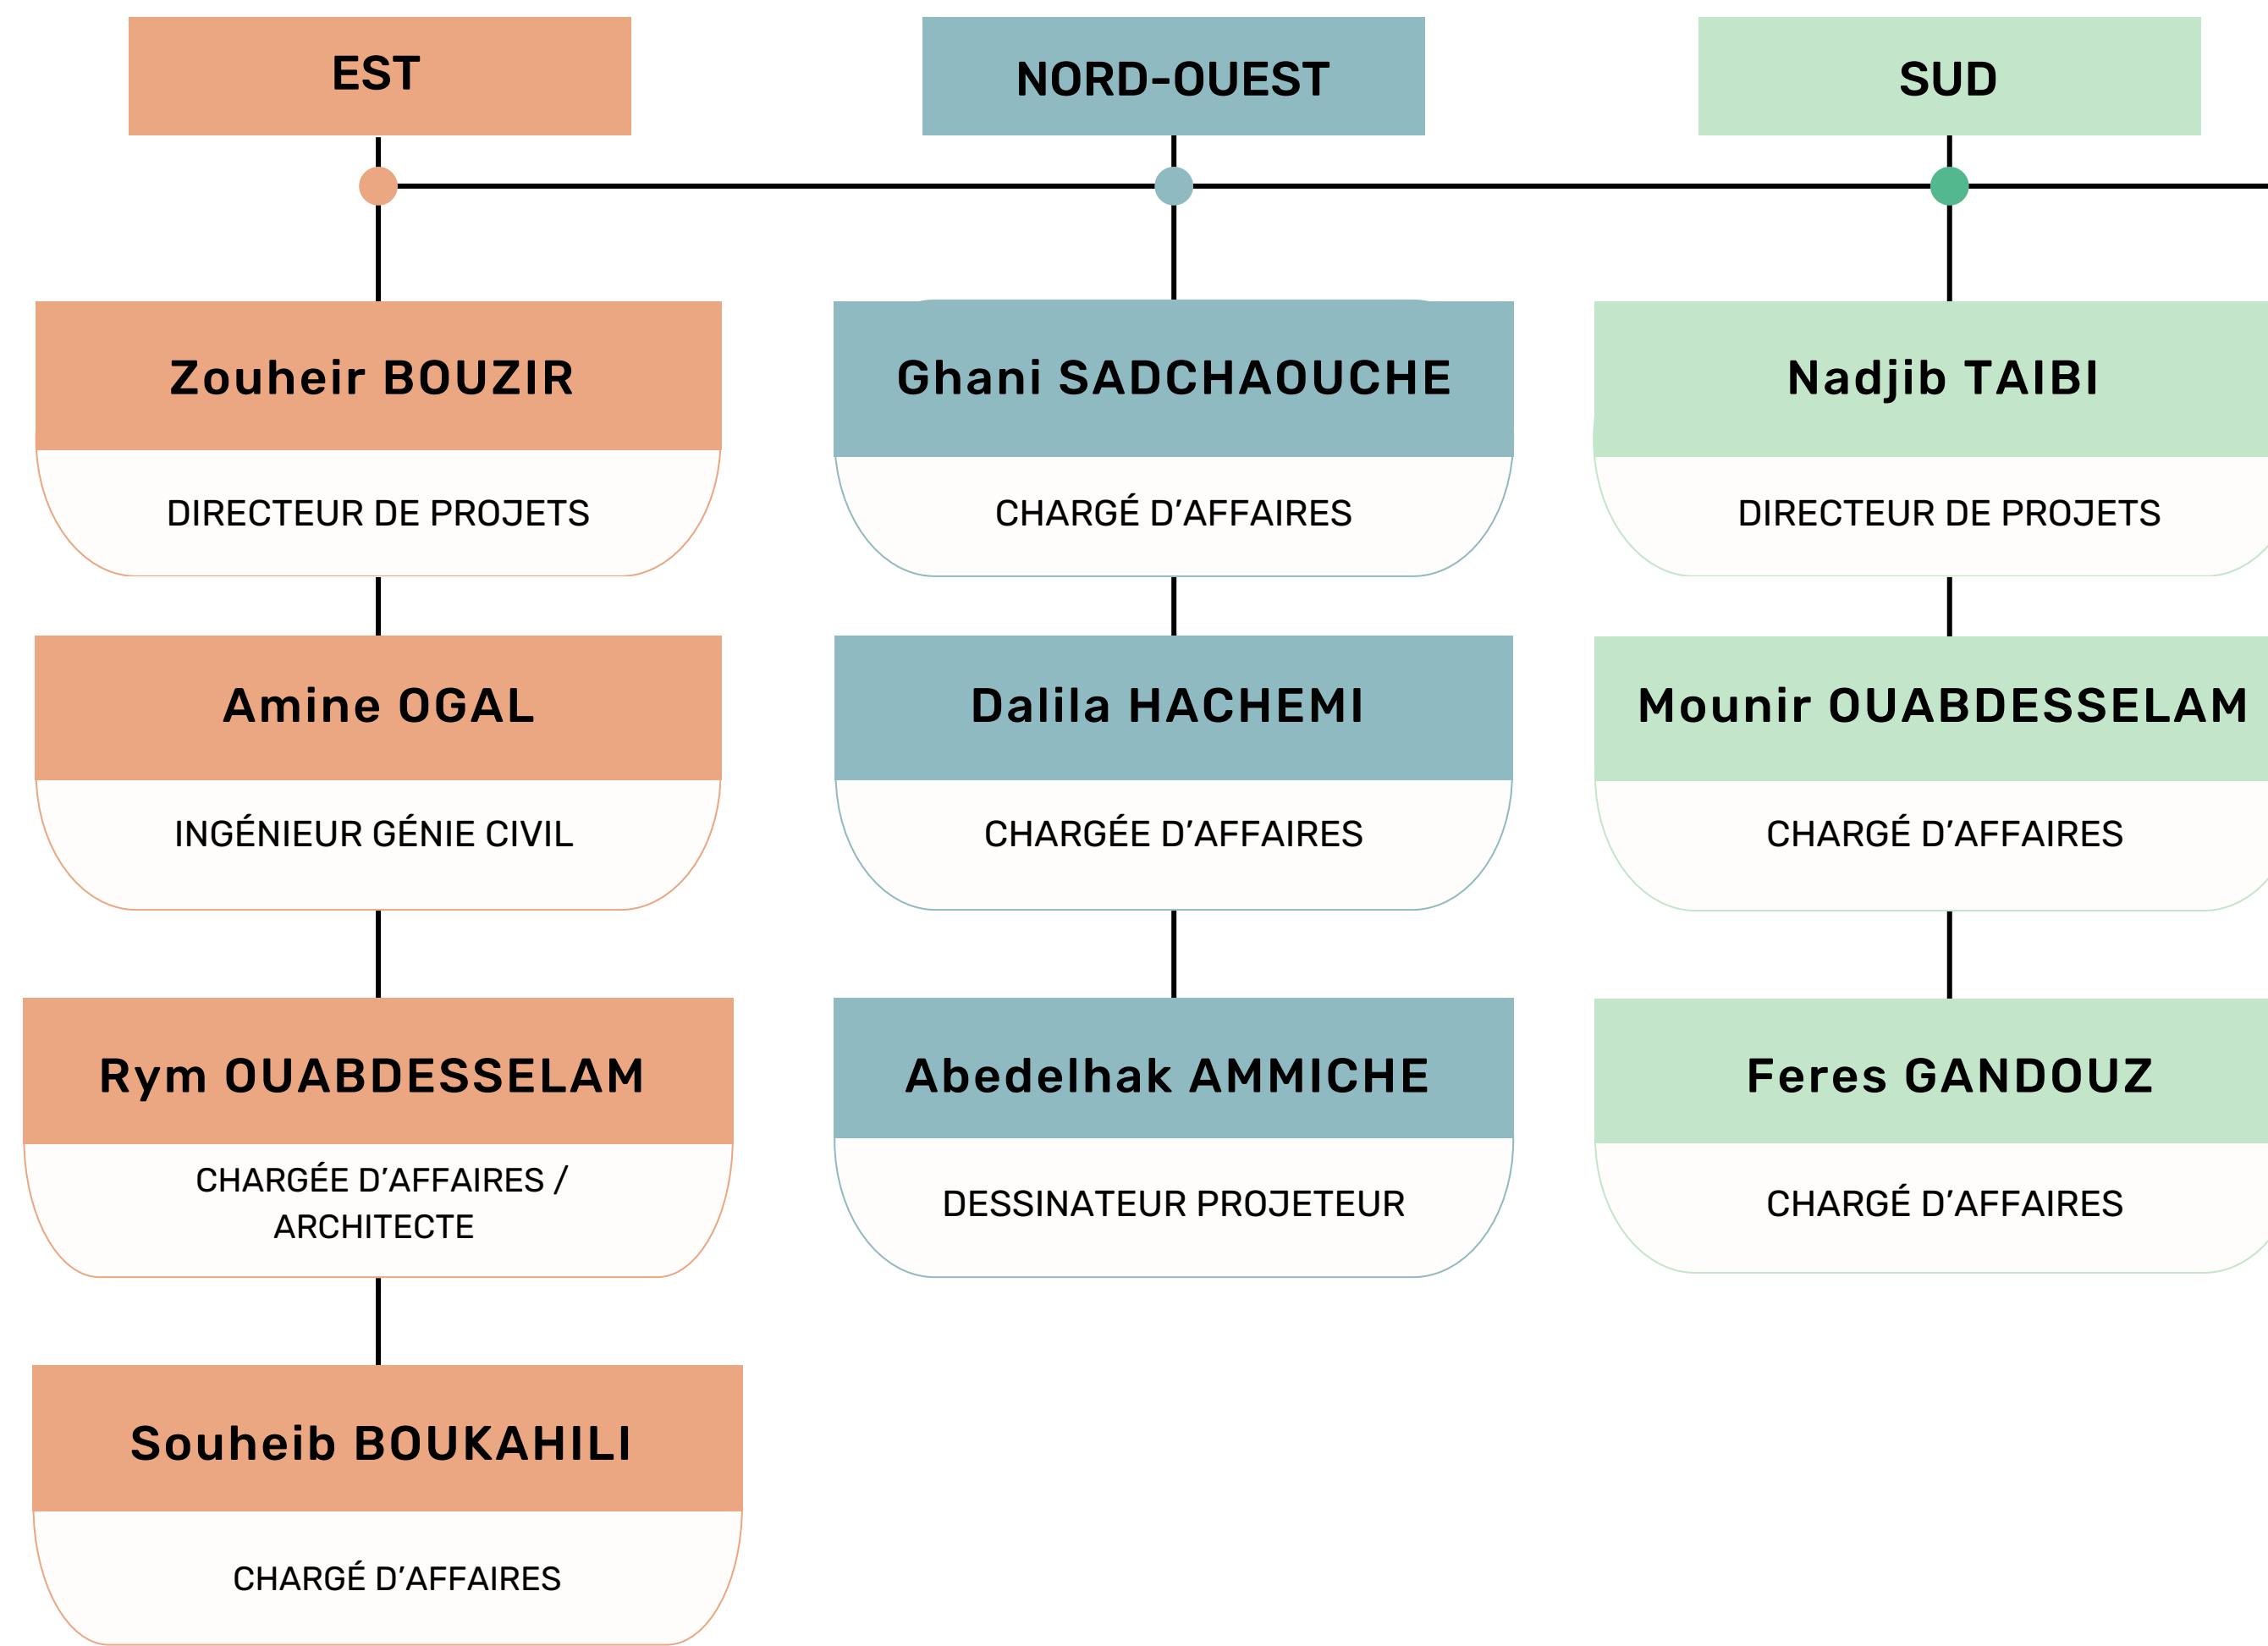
EST

Zouheir BOUZIR

DIRECTEUR DE PROJETS

Amine OGAL

INGÉNIEUR GÉNIE CIVIL

Rym OUABDESSELAM

CHARGÉE D'AFFAIRES / ARCHITECTE

Souheib BOUKAHILI

CHARGÉ D'AFFAIRES

NORD-OUEST

Ghani SADCHAOUCHE

CHARGÉ D'AFFAIRES

Dalila HACHEMI

CHARGÉE D'AFFAIRES

Abedelhak AMMICHE

DESSINATEUR PROJETEUR

SUD

Nadjib TAIBI

DIRECTEUR DE PROJETS

Mounir OUABDESSELAM

CHARGÉ D'AFFAIRES

Feres GANDOUZ

CHARGÉ D'AFFAIRES